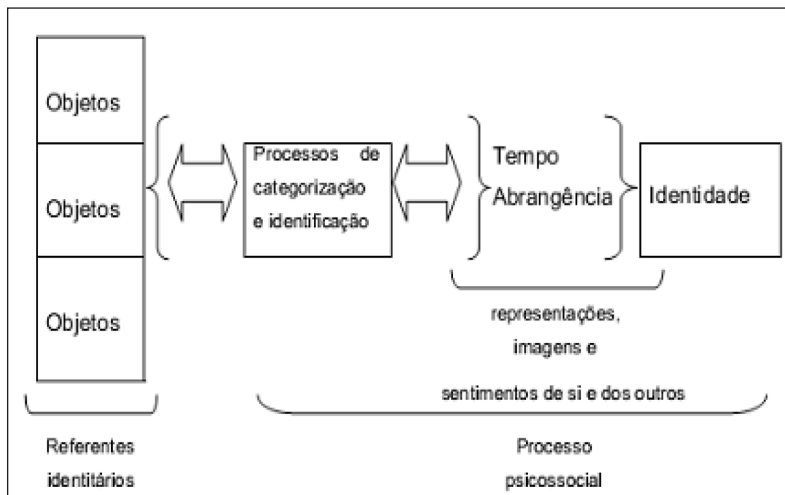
Objetos

Objetos

Objetos

Processos de categorização e identificação

Tempo
Abrangência

Identidade

representações,
imagens e
sentimentos de si e dos outros

Referentes identitários

Processo psicossocial